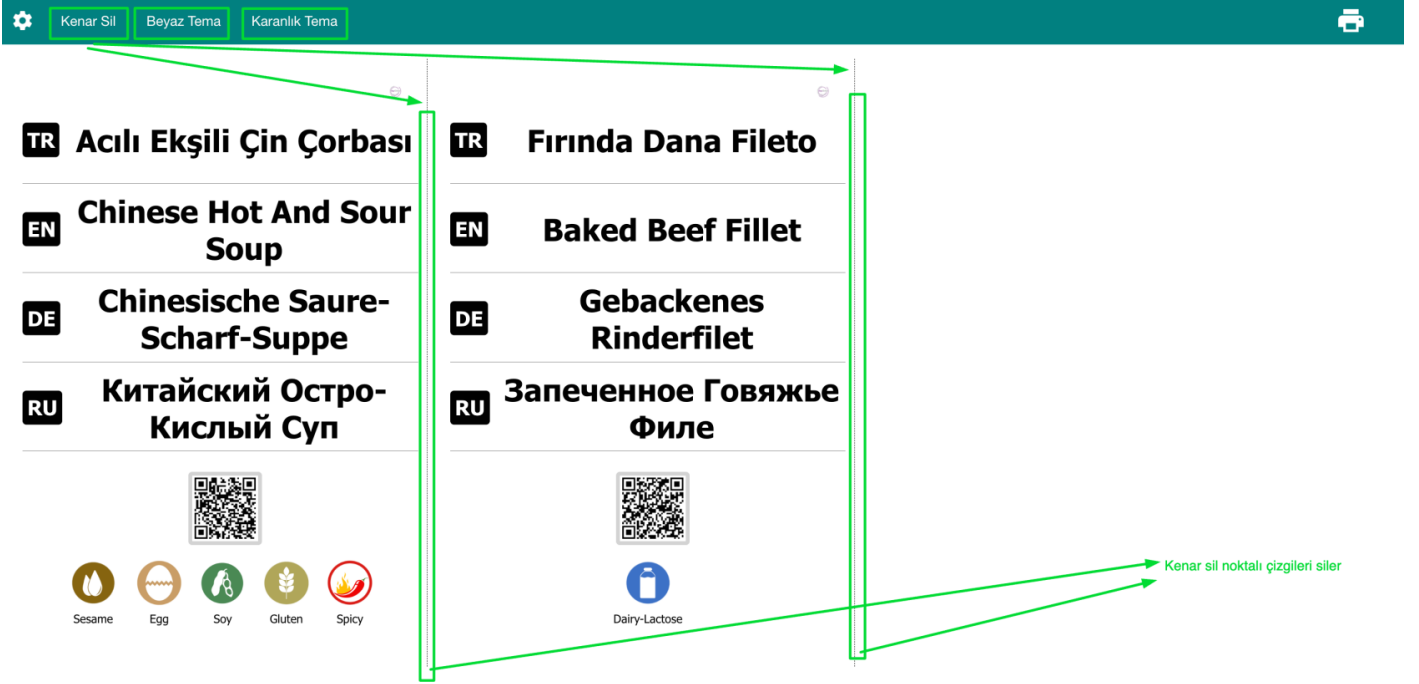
Kenar Sil Beyaz Tema Karanlık Tema

TR Acılı Ekşili Çin Çorbası

EN Chinese Hot And Sour Soup

DE Chinesische Saure-Scharf-Suppe

RU Китайский Остро-Кислый Суп

Sesame Egg Soy Gluten Spicy

TR Fırında Dana Fileto

EN Baked Beef Fillet

DE Gebackenes Rinderfilet

RU Запеченное Говяжье Филе

Dairy-Lactose

Kenar sil noktalı çizgileri siler